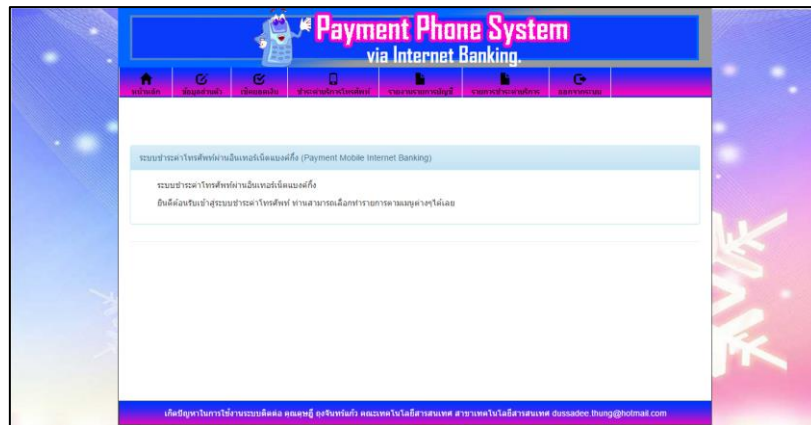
Payment Phone System
via Internet Banking.

หน้าหลัก | ข้อมูลส่วนตัว | เปลี่ยนรหัส | ชำระค่าบริการโทรศัพท์ | รายงานรายการบัญชี | รายการชำระค่าบริการ | ออกจากระบบ

ระบบชำระค่าโทรศัพท์ผ่านอินเทอร์เน็ตแบงค์กิ้ง (Payment Mobile Internet Banking)

ระบบชำระค่าโทรศัพท์ผ่านอินเทอร์เน็ตแบงค์กิ้ง

ยินดีต้อนรับเข้าสู่ระบบชำระค่าโทรศัพท์ ท่านสามารถเลือกทำรายการตามเมนูด้านบนได้เลย

เกิดปัญหาในการใช้งานระบบติดต่อ คุณดุษฎี ถุงจินทร์แก้ว คณะเทคโนโลยีสารสนเทศ สาขาเทคโนโลยีสารสนเทศ dussadee.thung@hotmail.com